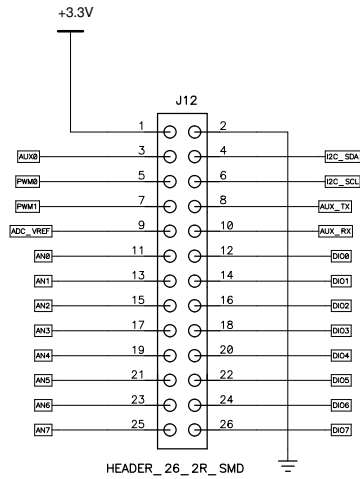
+3.3V

J12

1 2

AUX0 3 4 I2C_SDA

PWM0 5 6 I2C_SCL

PWM1 7 8 AUX_TX

ADC_VREF 9 10 AUX_RX

AN0 11 12 DIO0

AN1 13 14 DIO1

AN2 15 16 DIO2

AN3 17 18 DIO3

AN4 19 20 DIO4

AN5 21 22 DIO5

AN6 23 24 DIO6

AN7 25 26 DIO7

HEADER_26_2R_SMD